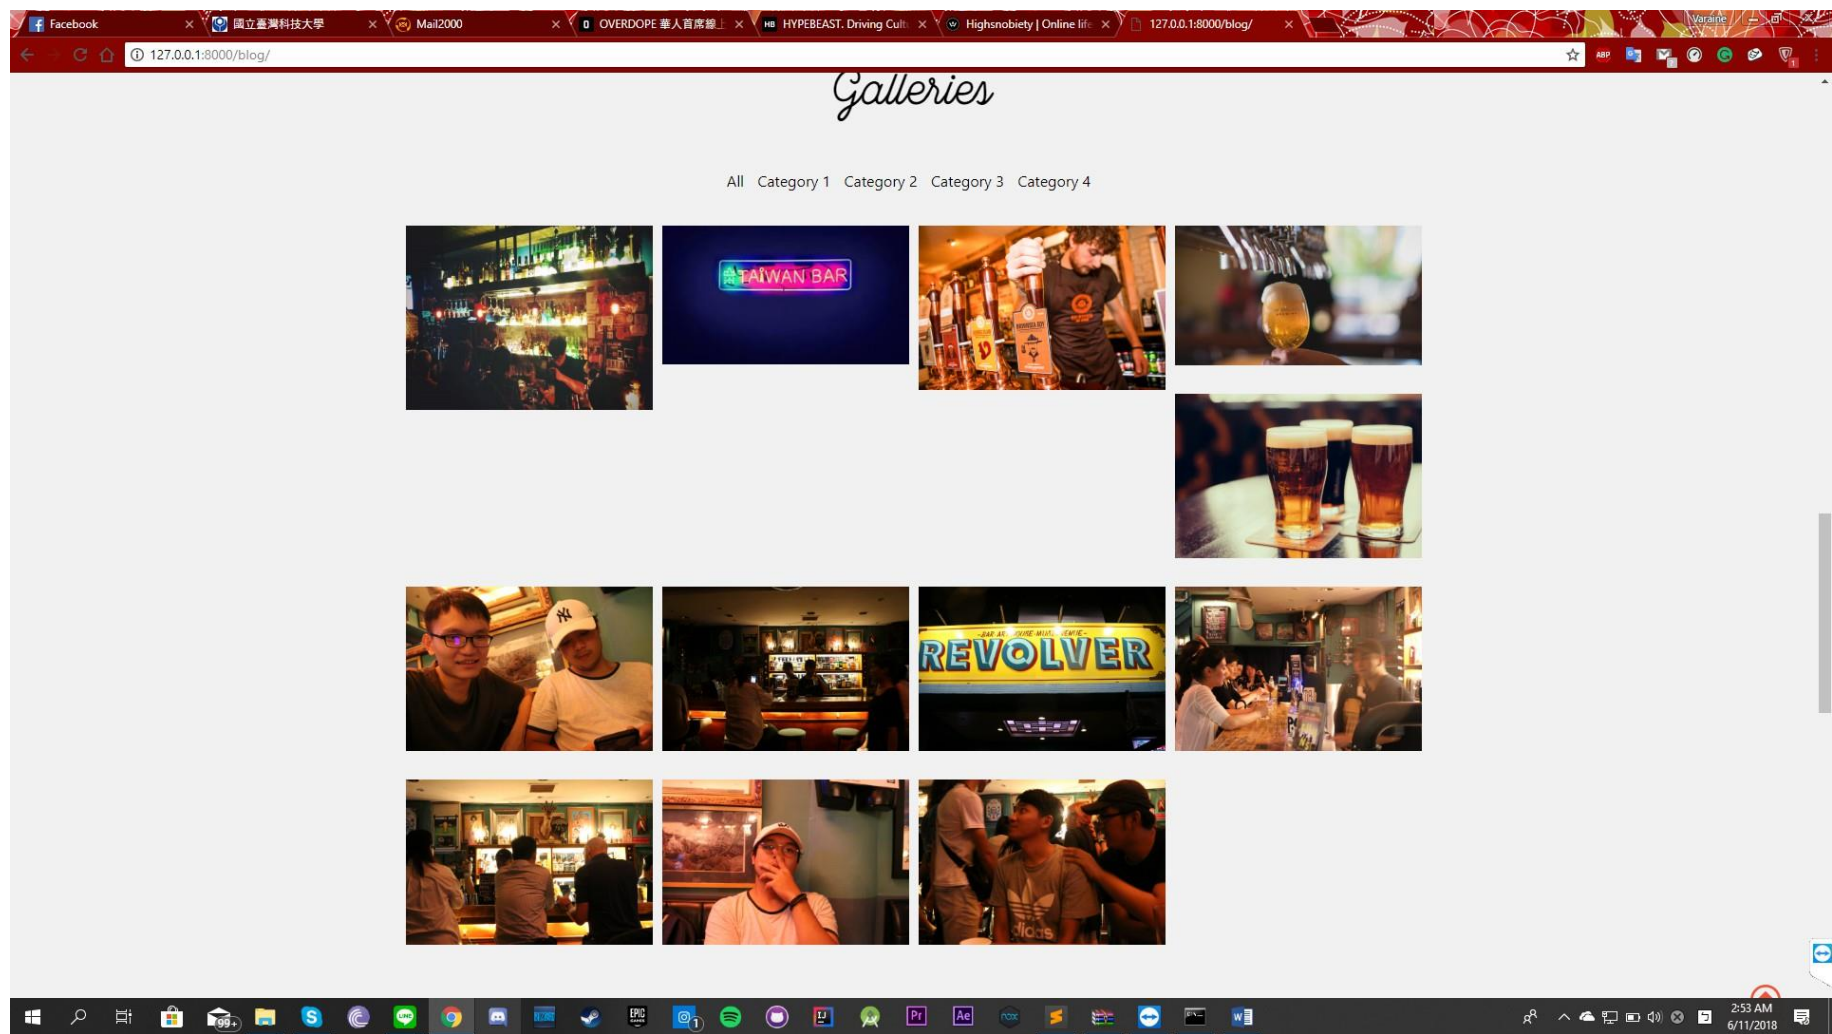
Facebook ×
國立臺灣科技大學 ×
Mail2000 ×
OVERDOPE 華人首席線上 ×
HYPEBEAST. Driving Cult ×
Highsnobiety | Online life ×
127.0.0.1:8000/blog/ ×
Varaine

127.0.0.1:8000/blog/

Galleries

All Category 1 Category 2 Category 3 Category 4

TAIWAN BAR

REVOLVER

99+

2:53 AM
6/11/2018